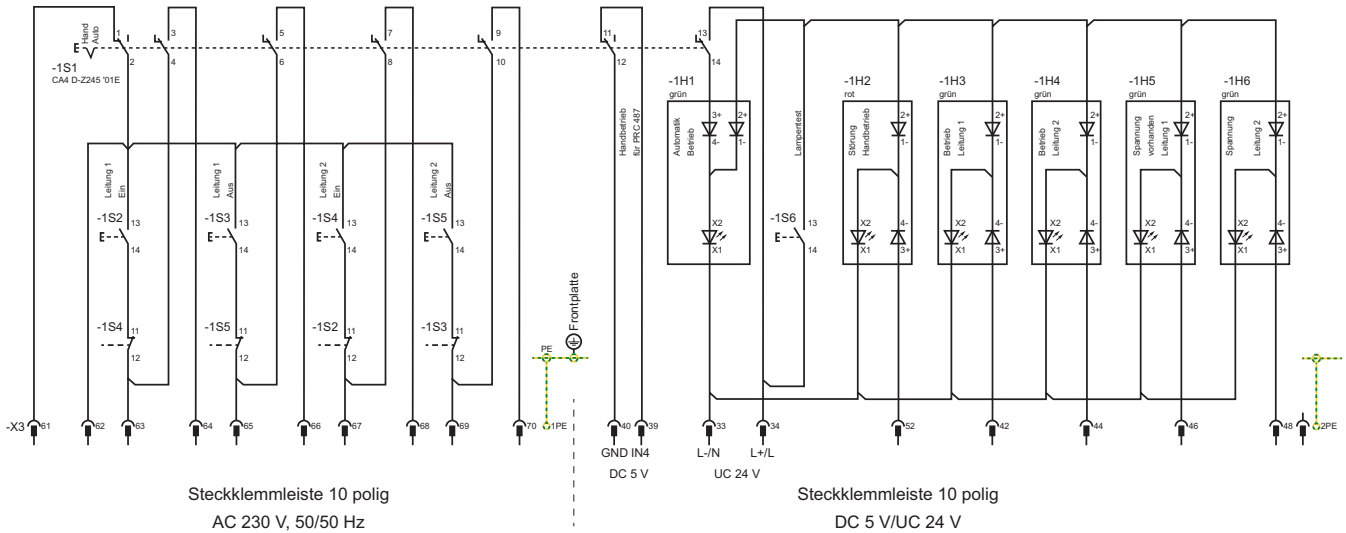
Hand
Auto
1 2
3 4
5 6
7 8
9 10
11 12
13 14
-1S1
CA4 D-Z245 '01E

Leitung 1 Ein
-1S2 13 14
-1S4 11 12

Leitung 1 Aus
-1S3 13 14
-1S5 11 12

Leitung 2 Ein
-1S4 13 14
-1S2 11 12

Leitung 2 Aus
-1S5 13 14
-1S3 11 12

PE
Frontplatte

Handbetrieb für PRC 487

-1H1
grün
Automatik Betrieb
3+ 4- 2+ 1-
X2 X1

Lampentest
-1S6 13 14

-1H2
rot
Störung Handbetrieb
2+ 1- X2 X1 4- 3+

-1H3
grün
Betrieb Leitung 1
2+ 1- X2 X1 4- 3+

-1H4
grün
Betrieb Leitung 2
2+ 1- X2 X1 4- 3+

-1H5
grün
Spannung vorhanden Leitung 1
2+ 1- X2 X1 4- 3+

-1H6
grün
Spannung Leitung 2
2+ 1- X2 X1 4- 3+

-X3 61 62 63 64 65 66 67 68 69 70 1PE 40 39 33 34 52 42 44 46 48 2PE

GND IN4
DC 5 V
L-/N L+/L
UC 24 V

Steckklemmleiste 10 polig
AC 230 V, 50/50 Hz

Steckklemmleiste 10 polig
DC 5 V/UC 24 V